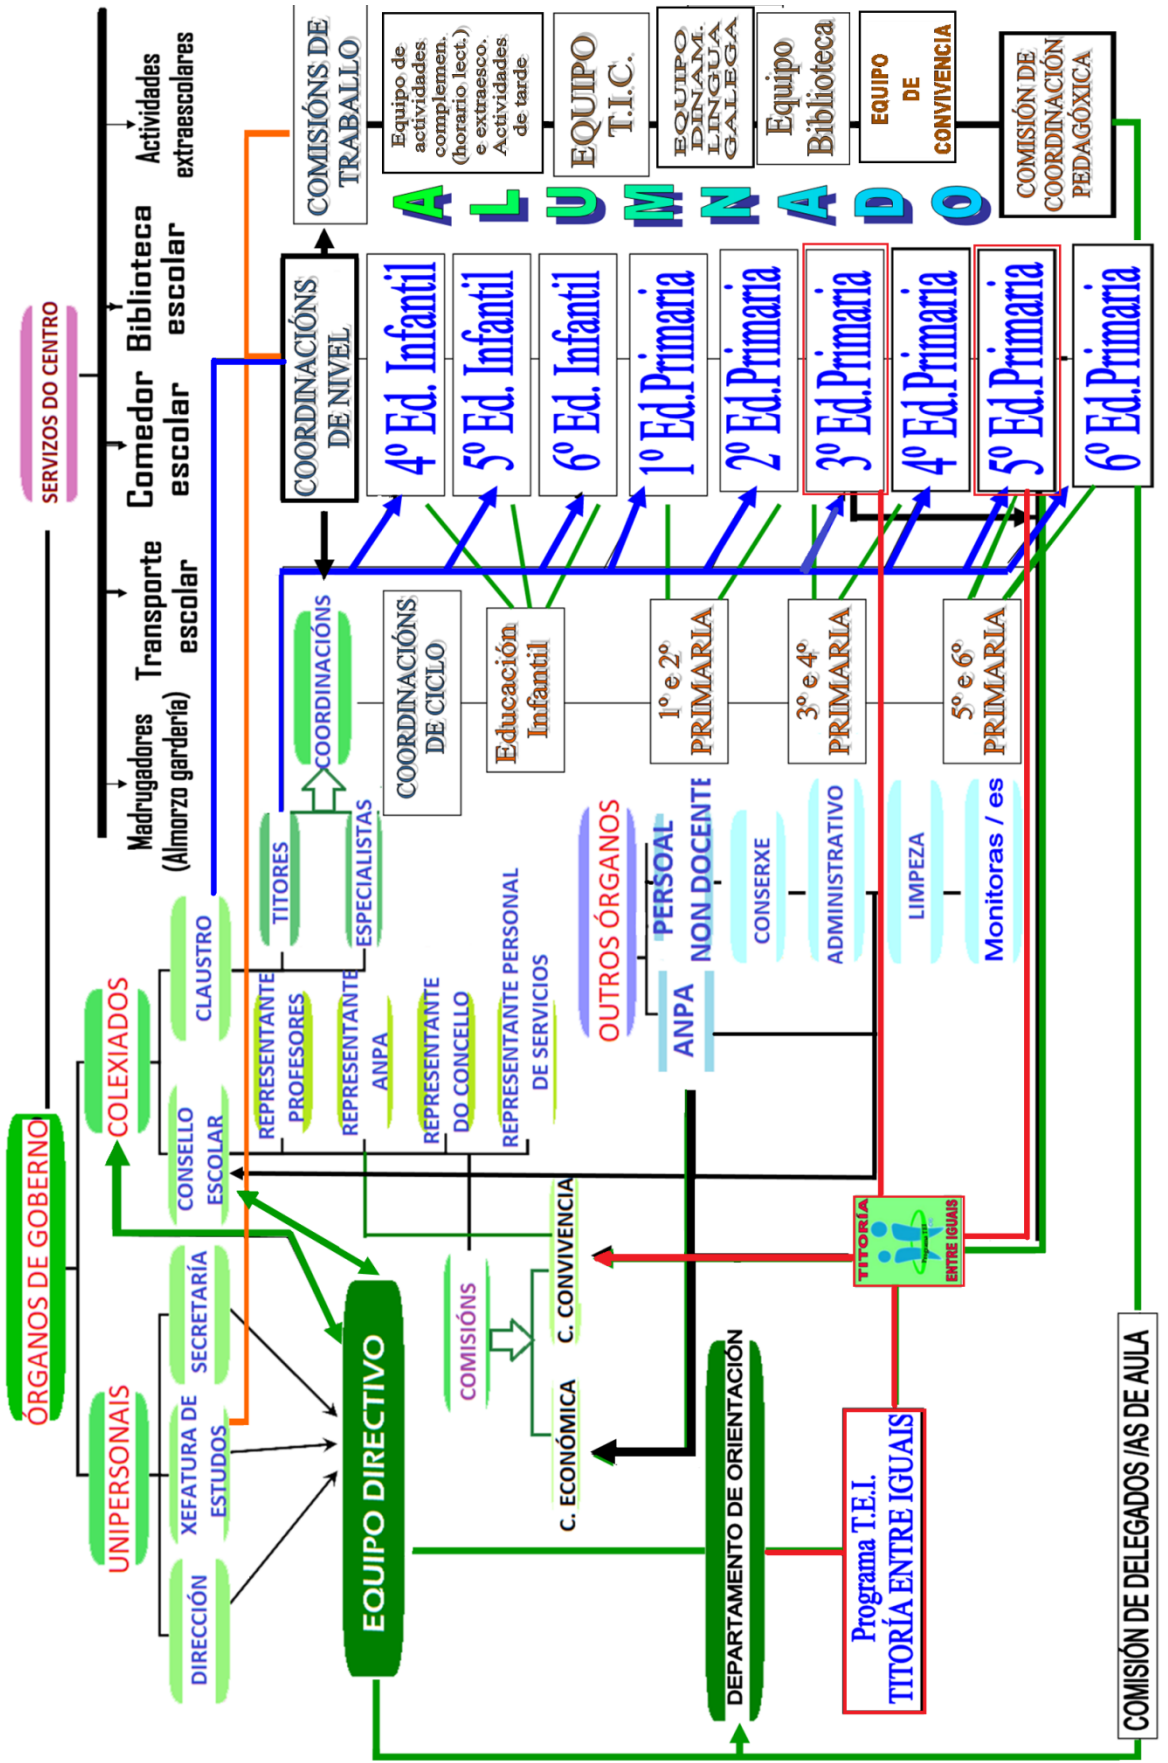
SERVIZOS DO CENTRO

Madrugadores (Almorzo gardería)

Transporte escolar

Comedor escolar

Biblioteca escolar

Actividades extraescolares

COMISIÓNS DE TRABALLO

Equipo de actividades complemen. (horario lect.) e extraesco. Actividades de tarde

EQUIPO T.I.C.

EQUIPO DINAM. LINGUA GALEGA

Equipo Biblioteca

EQUIPO DE CONVIVENCIA

COMISIÓN DE COORDINACIÓN PEDAGÓXICA

A L U M N A D O

COORDINACIÓNS DE NIVEL

4º Ed. Infantil

5º Ed. Infantil

6º Ed. Infantil

1º Ed.Primaria

2º Ed.Primaria

3º Ed.Primaria

4º Ed.Primaria

5º Ed.Primaria

6º Ed.Primaria

COORDINACIÓNS

COORDINACIÓNS DE CICLO

Educación Infantil

1º e 2º PRIMARIA

3º e 4º PRIMARIA

5º e 6º PRIMARIA

TITORES

ESPECIALISTAS

OUTROS ÓRGANOS

PERSOAL NON DOCENTE

CONSERXE

ADMINISTRATIVO

LIMPEZA

Monitoras / es

ANPA

ÓRGANOS DE GOBERNO

COLEXIADOS

CLAUSTRO

CONSELLO ESCOLAR

REPRESENTANTE PROFESORES

REPRESENTANTE ANPA

REPRESENTANTE DO CONCELLO

REPRESENTANTE PERSONAL DE SERVICIOS

UNIPERSONAIS

SECRETARÍA

XEFATURA DE ESTUDOS

DIRECCIÓN

EQUIPO DIRECTIVO

COMISIÓNS

C. CONVIVENCIA

C. ECONÓMICA

TITORÍA ENTRE IGUAIS

DEPARTAMENTO DE ORIENTACIÓN

Programa T.E.I. TITORÍA ENTRE IGUAIS

COMISIÓN DE DELEGADOS /AS DE AULA